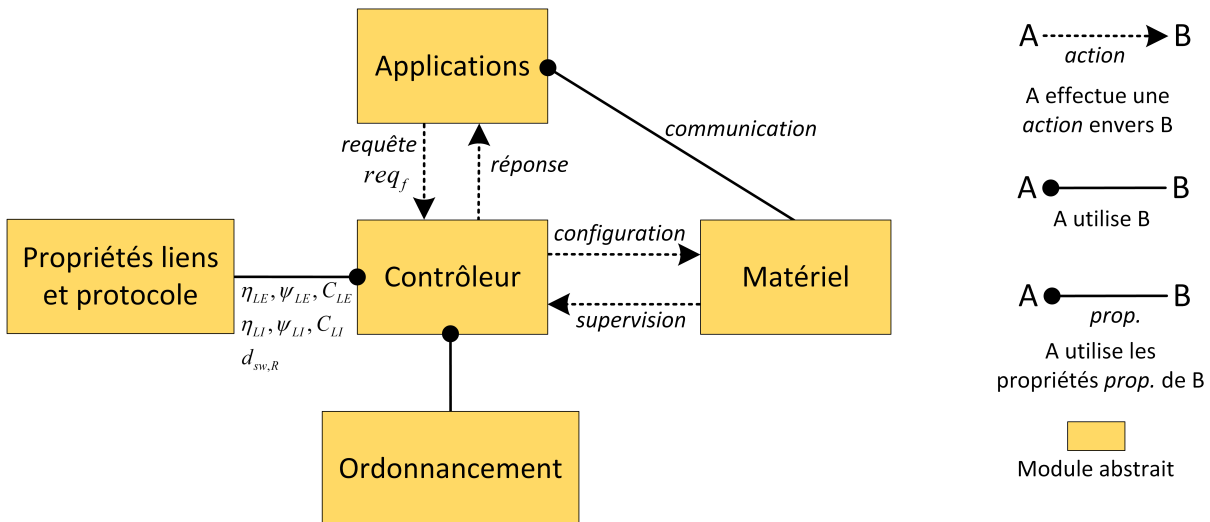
Applications

requête
$req_f$

réponse

communication

Propriétés liens et protocole

$\eta_{LE}, \psi_{LE}, C_{LE}$
$\eta_{LI}, \psi_{LI}, C_{LI}$
$d_{sw,R}$

Contrôleur

configuration

supervision

Matériel

Ordonnancement

A action B

A effectue une action envers B

A B

A utilise B

A B
prop.

A utilise les propriétés prop. de B

Module abstrait